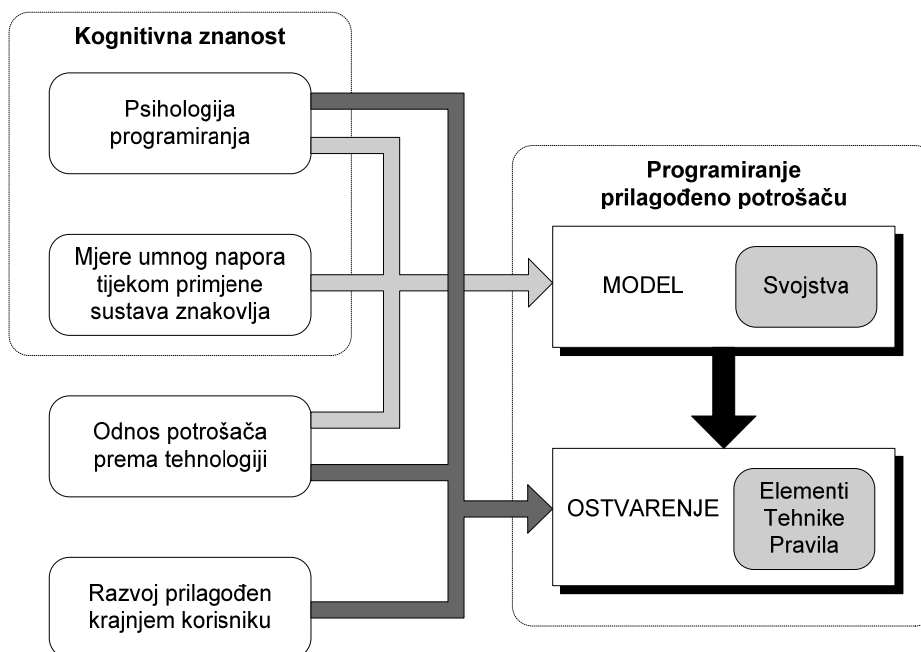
Kognitivna znanost

Psihologija programiranja

Mjere umnog napora tijekom primjene sustava znakovlja

Odnos potrošača prema tehnologiji

Razvoj prilagođen krajnjem korisniku

Programiranje prilagođeno potrošaču

MODEL

Svojstva

OSTVARENJE

Elementi
Tehnike
Pravila